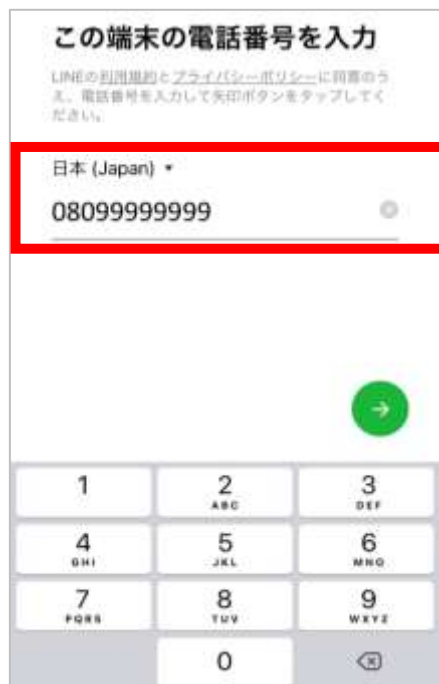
この端末の電話番号を入力

LINEの利用規約とプライバシーポリシーに同意のうえ、電話番号を入力して矢印ボタンをタップしてください。

日本 (Japan) ▾

08099999999

1
2 ABC
3 DEF
4 GHI
5 JKL
6 MNO
7 PQRS
8 TUV
9 WXYZ
0